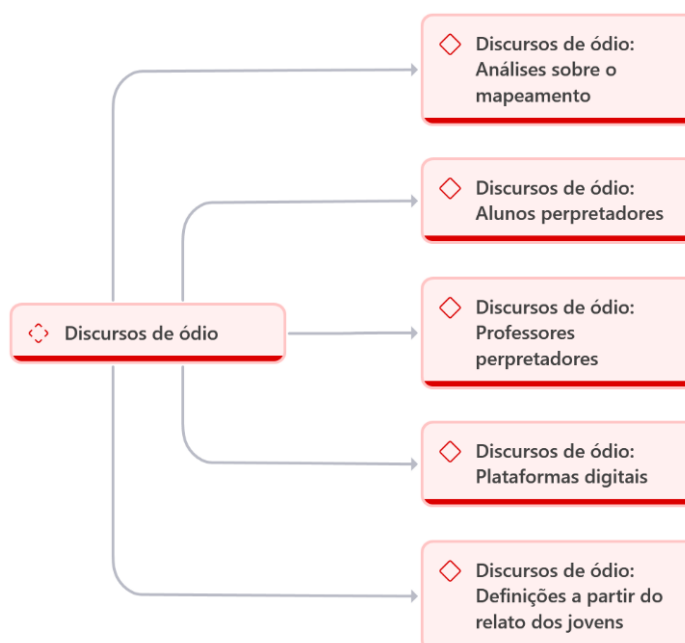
Discursos de ódio

Discursos de ódio: Análises sobre o mapeamento

Discursos de ódio: Alunos perpetradores

Discursos de ódio: Professores perpetradores

Discursos de ódio: Plataformas digitais

Discursos de ódio: Definições a partir do relato dos jovens